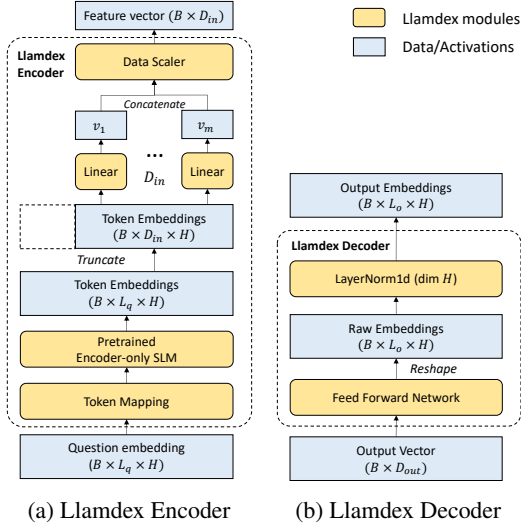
Llamdex modules

Data/Activations

Feature vector $(B \times D_{in})$

Llamdex Encoder

Data Scaler

Concatenate

$v_1$

$v_m$

Linear

...

$D_{in}$

Linear

Token Embeddings $(B \times D_{in} \times H)$

Truncate

Token Embeddings $(B \times L_q \times H)$

Pretrained Encoder-only SLM

Token Mapping

Question embedding $(B \times L_q \times H)$

(a) Llamdex Encoder

Output Embeddings $(B \times L_o \times H)$

Llamdex Decoder

LayerNorm1d (dim $H$)

Raw Embeddings $(B \times L_o \times H)$

Reshape

Feed Forward Network

Output Vector $(B \times D_{out})$

(b) Llamdex Decoder